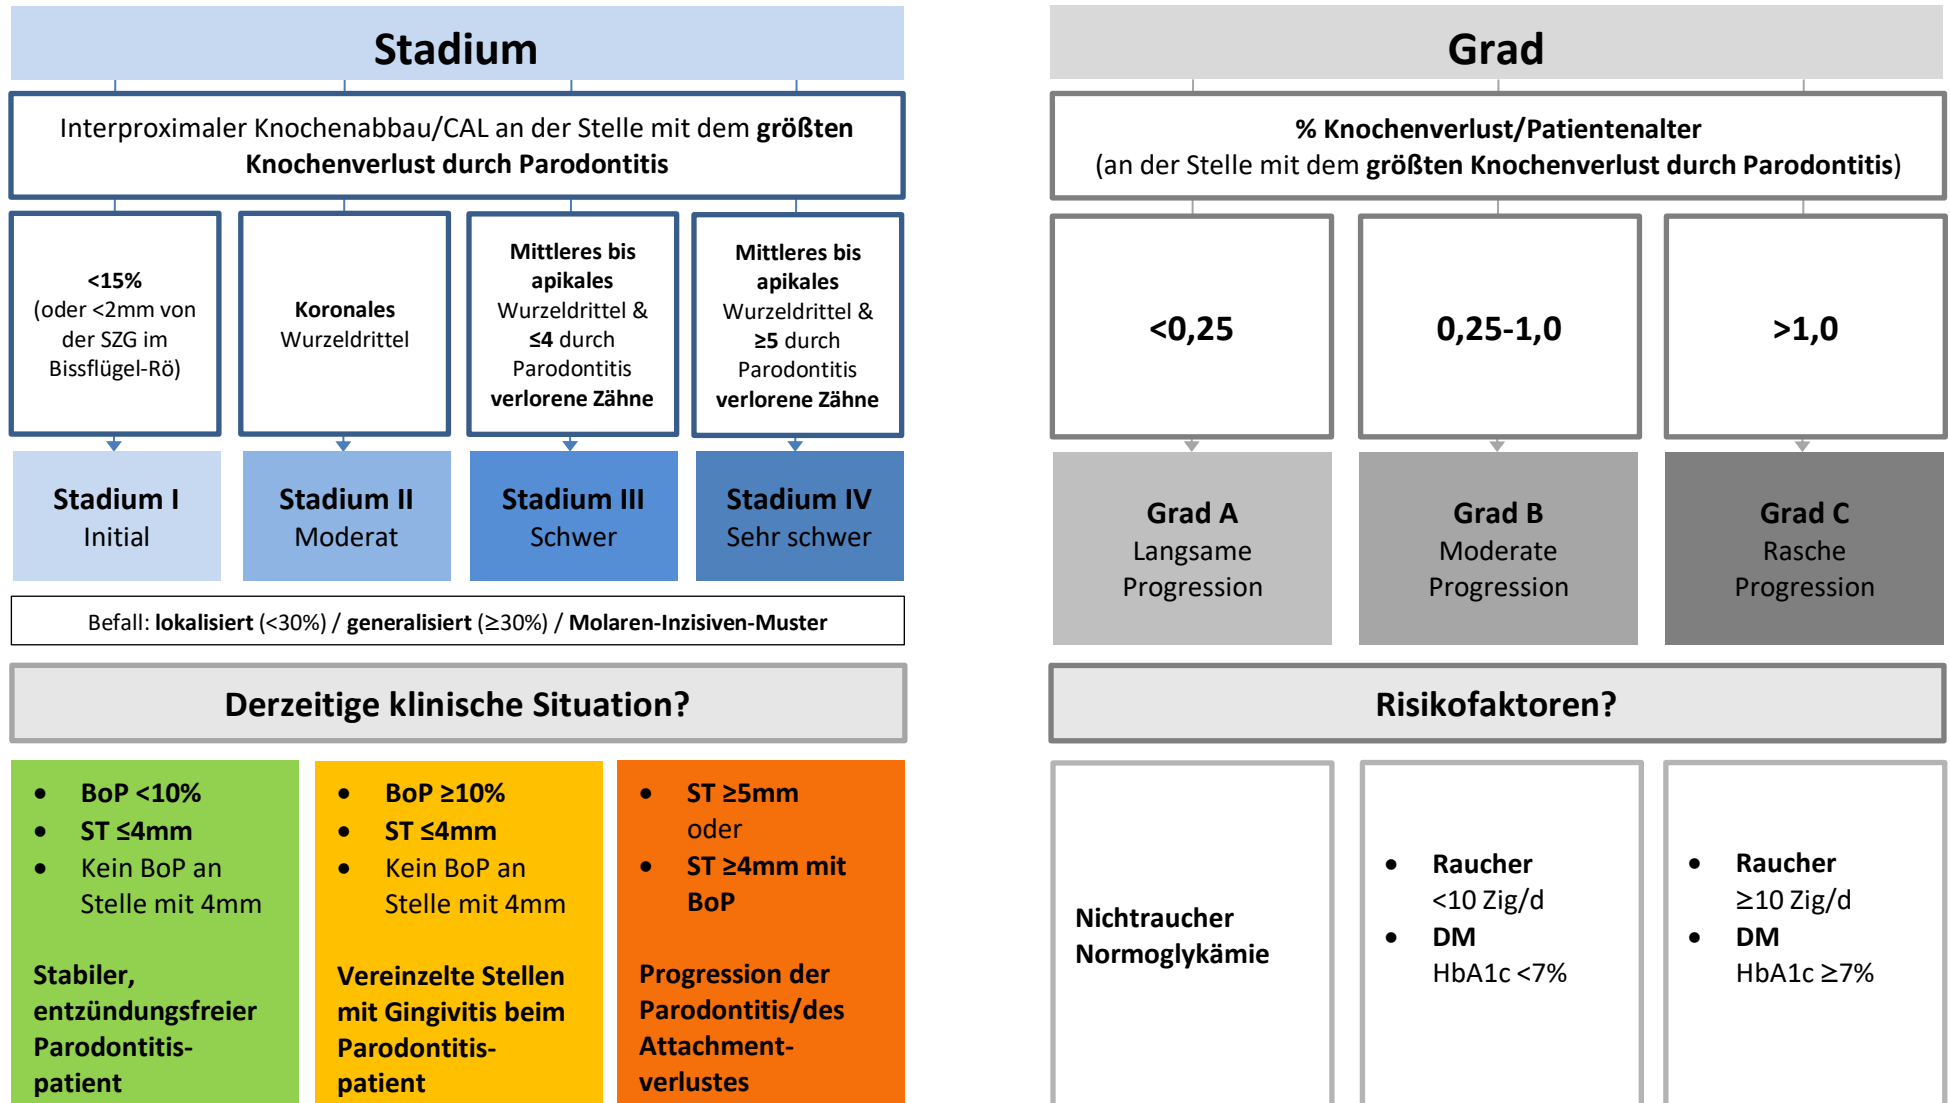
Stadium

Interproximaler Knochenabbau/CAL an der Stelle mit dem **größten Knochenverlust durch Parodontitis**

<15%
(oder <2mm von der SZG im Bissflügel-Rö)

Koronales Wurzeldrittel

Mittleres bis apikales Wurzeldrittel & ≤4 durch Parodontitis verlorene Zähne

Mittleres bis apikales Wurzeldrittel & ≥5 durch Parodontitis verlorene Zähne

Stadium I
Initial

Stadium II
Moderat

Stadium III
Schwer

Stadium IV
Sehr schwer

Befall: lokalisiert (<30%) / generalisiert (≥30%) / Molaren-Inzisiven-Muster

Derzeitige klinische Situation?

- BoP <10%
- ST ≤4mm
- Kein BoP an Stelle mit 4mm

Stabiler, entzündungsfreier Parodontitis-patient

- BoP ≥10%
- ST ≤4mm
- Kein BoP an Stelle mit 4mm

Vereinzelte Stellen mit Gingivitis beim Parodontitis-patient

- ST ≥5mm oder
- ST ≥4mm mit BoP

Progression der Parodontitis/des Attachment-verlustes

Grad

% Knochenverlust/Patientenalter
(an der Stelle mit dem **größten Knochenverlust durch Parodontitis**)

<0,25

0,25-1,0

>1,0

Grad A
Langsame Progression

Grad B
Moderate Progression

Grad C
Rasche Progression

Risikofaktoren?

Nichtraucher
Normoglykämie

- Raucher
<10 Zig/d
- DM
HbA1c <7%

- Raucher
≥10 Zig/d
- DM
HbA1c ≥7%